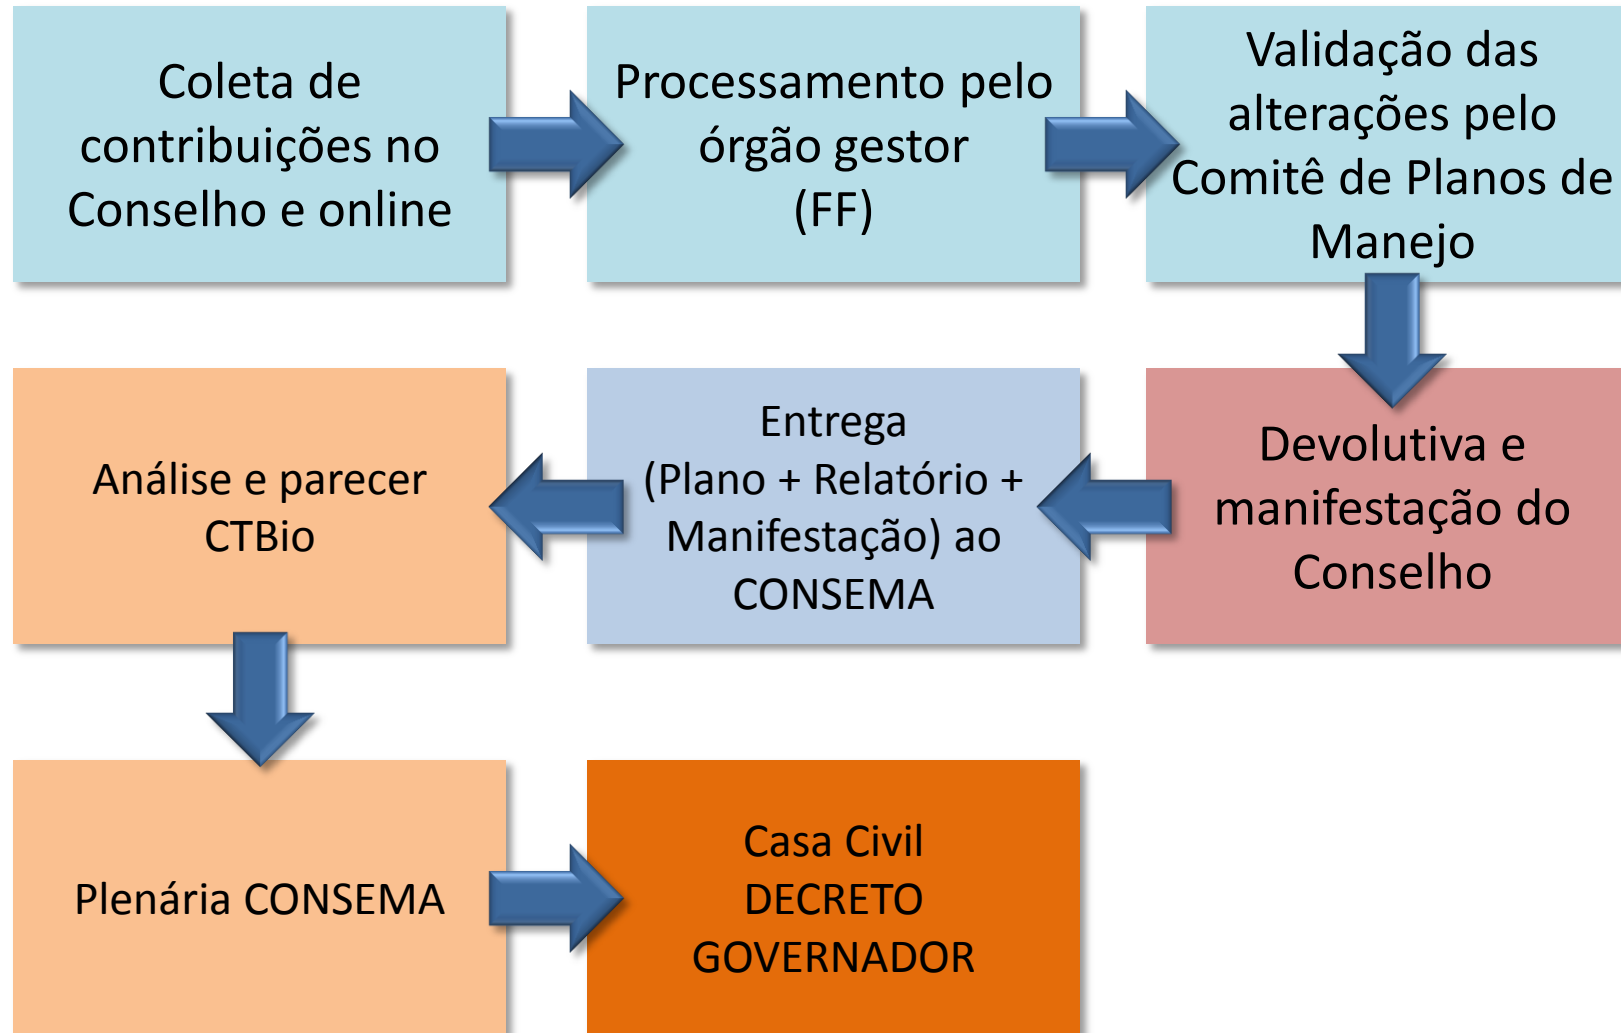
Coleta de contribuições no Conselho e online

Processamento pelo órgão gestor (FF)

Validação das alterações pelo Comitê de Planos de Manejo

Devolutiva e manifestação do Conselho

Entrega (Plano + Relatório + Manifestação) ao CONSEMA

Análise e parecer CTBio

Plenária CONSEMA

Casa Civil
DECRETO
GOVERNADOR